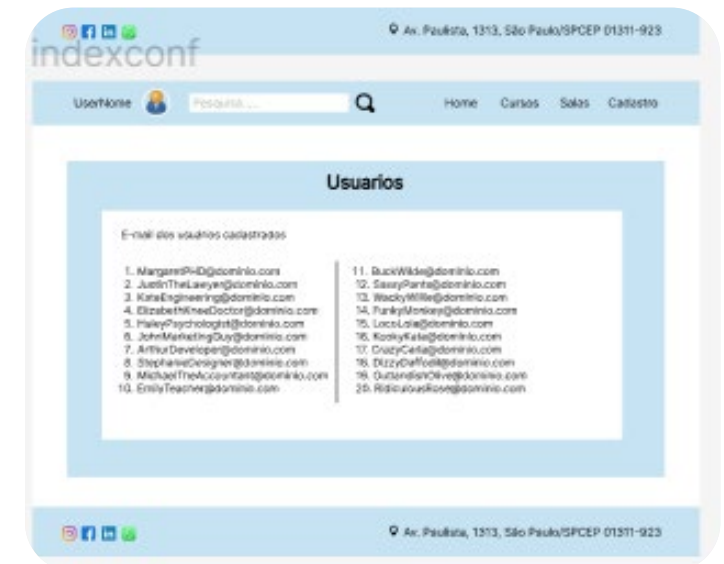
Av. Paulista, 1313, São Paulo/SPCEP 01311-923

indexconf

UserNome

Pesquisa ...

Home Cursos Salas Cadastro

Usuarios

E-mail dos usuários cadastrados

1. MargaretPHD@dominio.com
2. JustinTheLawyer@dominio.com
3. KateEngineering@dominio.com
4. ElizabethKneeDoctor@dominio.com
5. HaleyPsychologist@dominio.com
6. JohnMarketingGuy@dominio.com
7. ArthurDeveloper@dominio.com
8. StephanieDesigner@dominio.com
9. MichaelTheAccountant@dominio.com
10. EmilyTeacher@dominio.com

11. BuckWilde@dominio.com
12. SassyPants@dominio.com
13. WackyWillie@dominio.com
14. FunkyMonkey@dominio.com
15. LocoLola@dominio.com
16. KookyKate@dominio.com
17. CrazyCarla@dominio.com
18. DizzyDaffodil@dominio.com
19. OutlandishOlive@dominio.com
20. RidiculousRose@dominio.com

Av. Paulista, 1313, São Paulo/SPCEP 01311-923